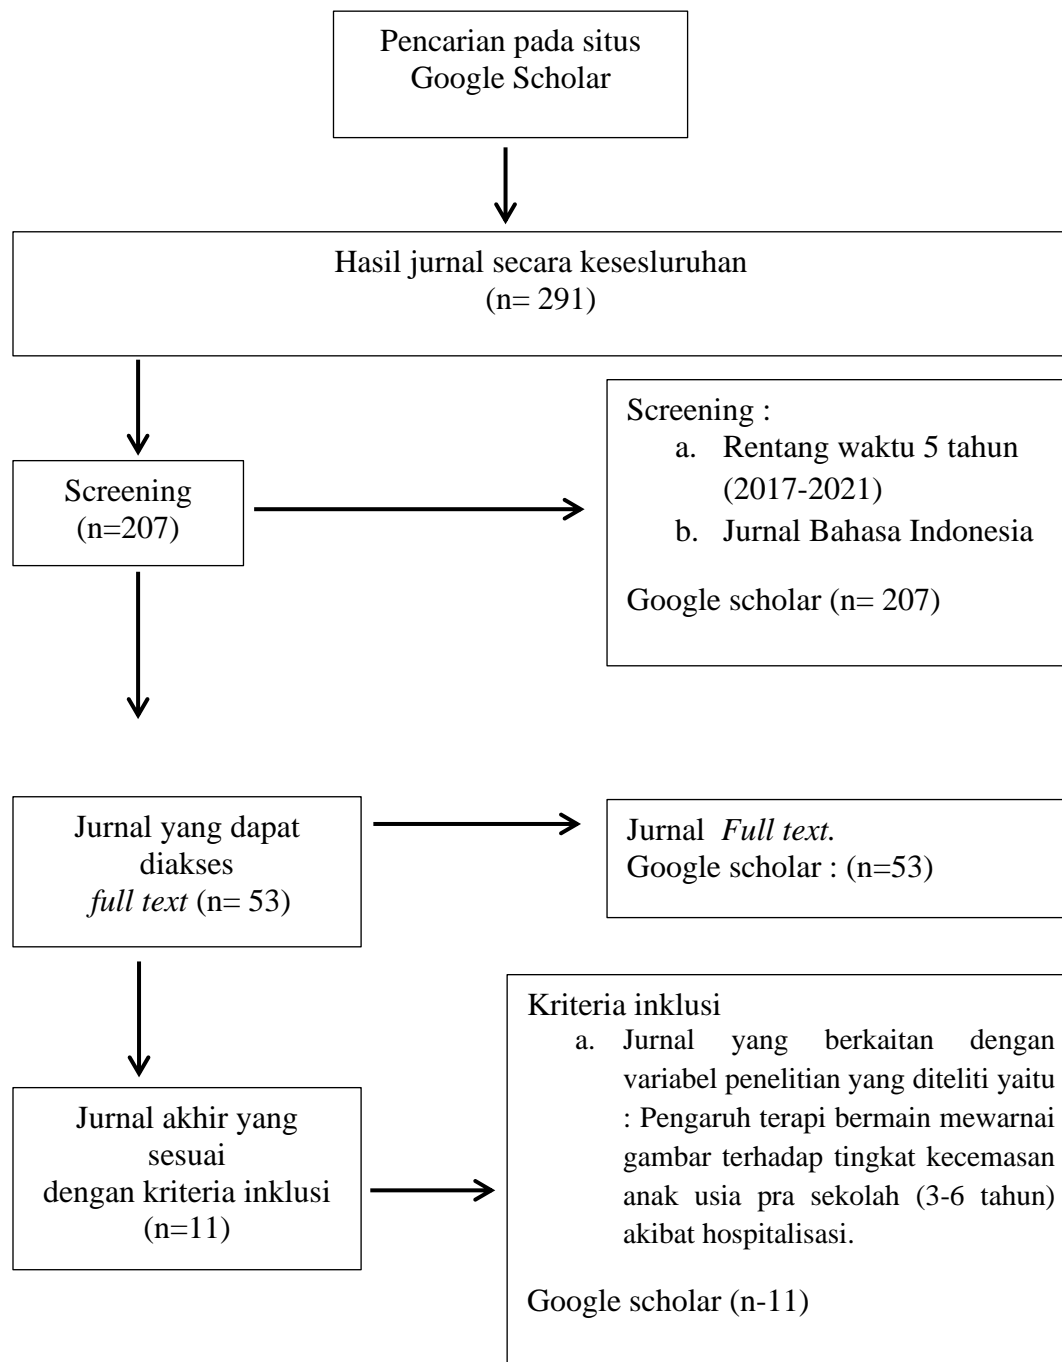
Pencarian pada situs Google Scholar

Hasil jurnal secara kesesluruhan
(n= 291)

Screening
(n=207)

Screening :
a. Rentang waktu 5 tahun (2017-2021)
b. Jurnal Bahasa Indonesia

Google scholar (n= 207)

Jurnal yang dapat diakses
*full text* (n= 53)

Jurnal *Full text.*
Google scholar : (n=53)

Jurnal akhir yang sesuai dengan kriteria inklusi
(n=11)

Kriteria inklusi
a. Jurnal yang berkaitan dengan variabel penelitian yang diteliti yaitu : Pengaruh terapi bermain mewarnai gambar terhadap tingkat kecemasan anak usia pra sekolah (3-6 tahun) akibat hospitalisasi.

Google scholar (n-11)